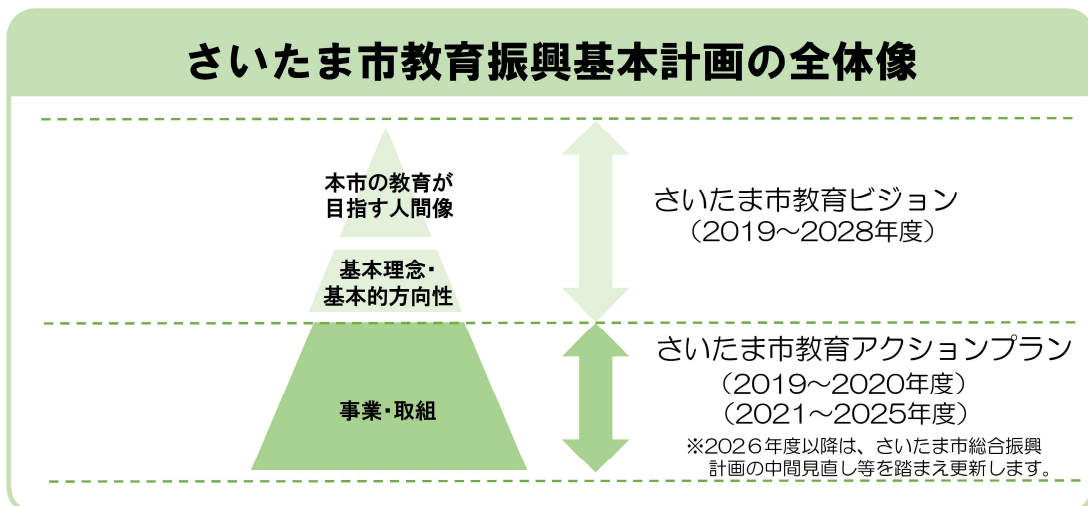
さいたま市教育振興基本計画の全体像

本市の教育が目指す人間像

基本理念・基本的方向性

事業・取組

さいたま市教育ビジョン
（2019～2028年度）

さいたま市教育アクションプラン
（2019～2020年度）
（2021～2025年度）
※2026年度以降は、さいたま市総合振興計画の中間見直し等を踏まえ更新します。